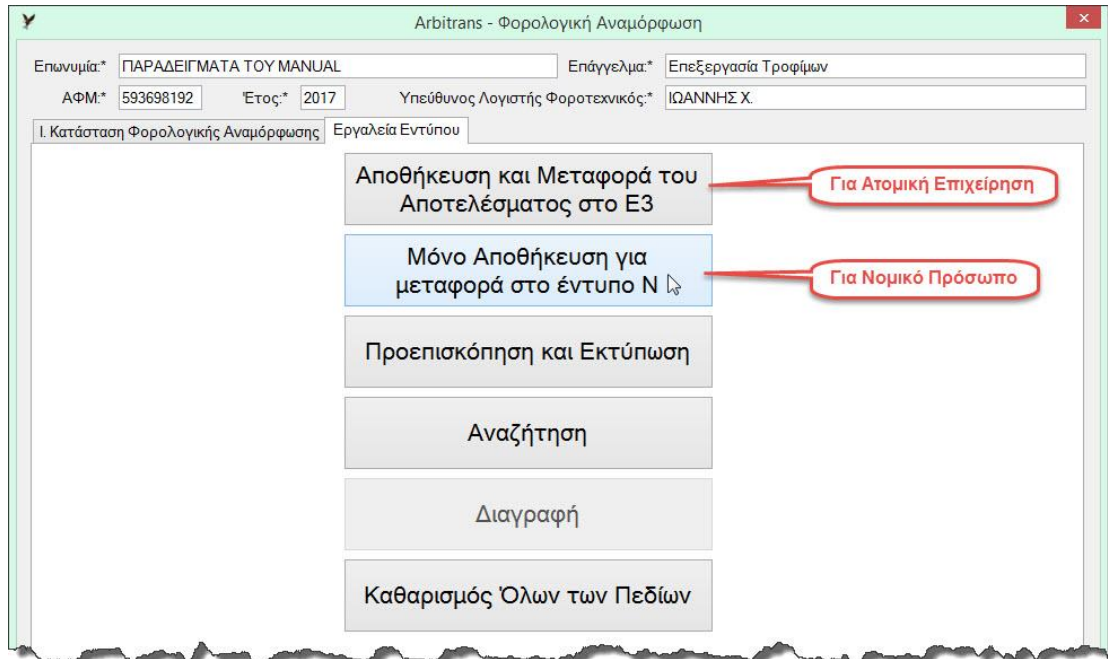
Arbitrans - Φορολογική Αναμόρφωση

×

Επωνυμία:* ΠΑΡΑΔΕΙΓΜΑΤΑ ΤΟΥ MANUAL

Επάγγελμα:* Επεξεργασία Τροφίμων

ΑΦΜ:* 593698192

Έτος:* 2017

Υπεύθυνος Λογιστής Φοροτεχνικός:* ΙΩΑΝΝΗΣ Χ.

Ι. Κατάσταση Φορολογικής Αναμόρφωσης

Εργαλεία Εντύπου

Αποθήκευση και Μεταφορά του Αποτελέσματος στο Ε3

Για Ατομική Επιχείρηση

Μόνο Αποθήκευση για μεταφορά στο έντυπο Ν

Για Νομικό Πρόσωπο

Προεπισκόπηση και Εκτύπωση

Αναζήτηση

Διαγραφή

Καθαρισμός Όλων των Πεδίων